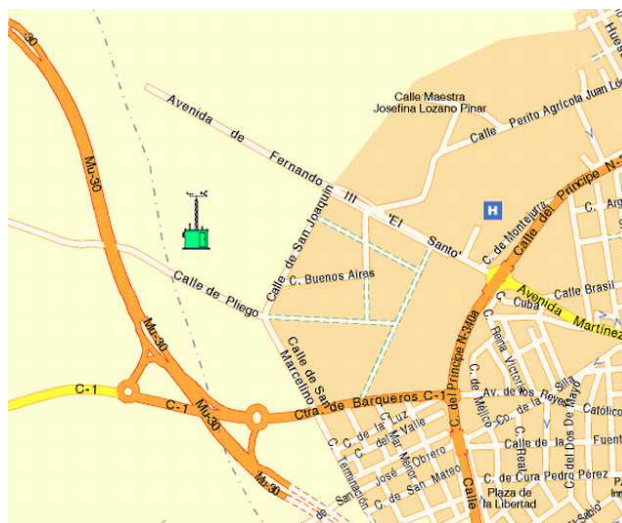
-30
Hues
Avenida de Fernando III El Santo
Calle Maestra Josefina Lozano Pinar
Calle Perito Agrícola Juan Lo
Calle del Príncipe N-
C. Arg
H
Mu-30
C. de Monteagudo
Calle de San Joaquín
C. Buenos Aires
Calle de Pliego
Calle de San Marcelino
Avenida Martínez
Calle Brasil
Cuba
C. Reina Victoria
C. del Príncipe N-340a
Av. de los Reyes
C. de México
Silva
C. del Dos de Mayo
Católico
Mu-30
C-1
C-1
Mu-30
Ctra de Barqueros C-1
C. de la Luz
C. del Valle
C. del Mar Menor
C. Obrero
José
C. de San Mateo
Calle de la
Fuent
C. Real
C. de Cura Pedro Pérez
Plaza de la Libertad
Calle
Mu-30
San
Terminación
C. Sabio